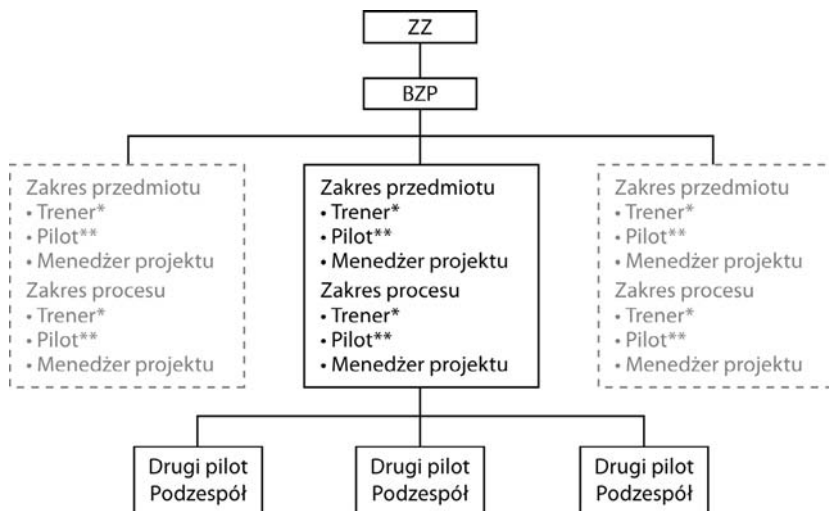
ZZ

BZP

Zakres przedmiotu
• Trener*
• Pilot**
• Menedżer projektu
Zakres procesu
• Trener*
• Pilot**
• Menedżer projektu

Zakres przedmiotu
• Trener*
• Pilot**
• Menedżer projektu
Zakres procesu
• Trener*
• Pilot**
• Menedżer projektu

Zakres przedmiotu
• Trener*
• Pilot**
• Menedżer projektu
Zakres procesu
• Trener*
• Pilot**
• Menedżer projektu

Drugi pilot
Podzespół

Drugi pilot
Podzespół

Drugi pilot
Podzespół